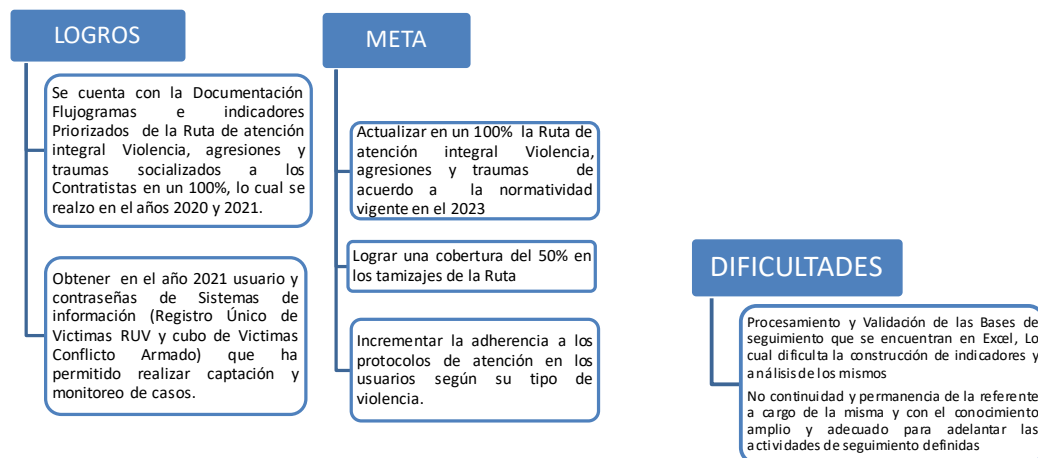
LOGROS

Se cuenta con la Documentación Flujogramas e indicadores Priorizados de la Ruta de atención integral Violencia, agresiones y traumas socializados a los Contratistas en un 100%, lo cual se realzo en el años 2020 y 2021.

Obtener en el año 2021 usuario y contraseñas de Sistemas de información (Registro Único de Victimas RUV y cubo de Victimas Conflicto Armado) que ha permitido realizar captación y monitoreo de casos.

META

Actualizar en un 100% la Ruta de atención integral Violencia, agresiones y traumas de acuerdo a la normatividad vigente en el 2023

Lograr una cobertura del 50% en los tamizajes de la Ruta

Incrementar la adherencia a los protocolos de atención en los usuarios según su tipo de violencia.

DIFICULTADES

Procesamiento y Validación de las Bases de seguimiento que se encuentran en Excel, Lo cual dificulta la construcción de indicadores y análisis de los mismos

No continuidad y permanencia de la referente a cargo de la misma y con el conocimiento amplio y adecuado para adelantar las actividades de seguimiento definidas